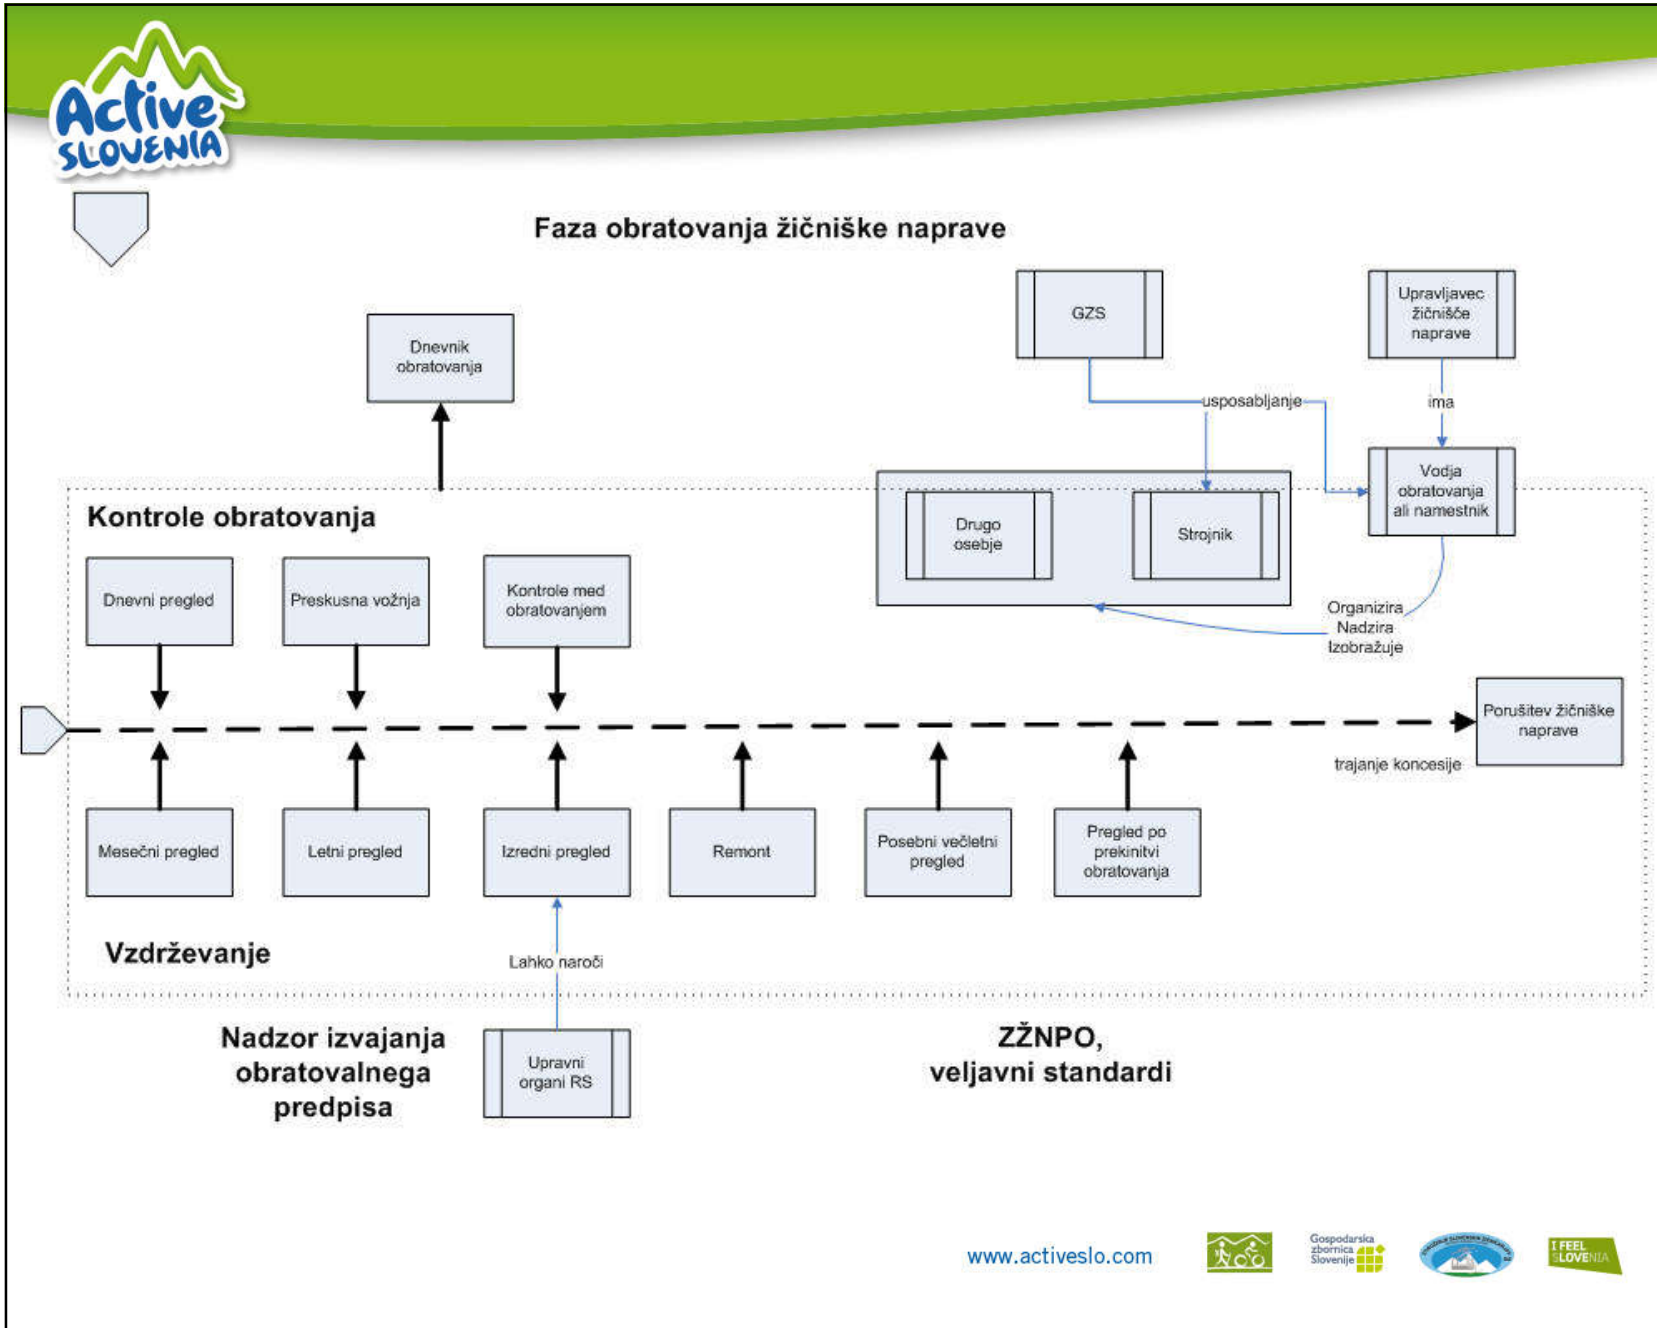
Active SLOVENIA

Faza obratovanja žičniške naprave

Dnevnik obratovanja

GZS

Upravljavec žičnišče naprave

usposabljanje

ima

Vodja obratovanja ali namestnik

Drugo osebje

Strojnik

Kontrole obratovanja

Dnevni pregled

Preskusna vožnja

Kontrole med obratovanjem

Organizira
Nadzira
Izobražuje

Porušitev žičniške naprave

trajanje koncesije

Mesečni pregled

Letni pregled

Izredni pregled

Remont

Posebni večletni pregled

Pregled po prekinitvi obratovanja

Vzdrževanje

Lahko naroči

Nadzor izvajanja obratovalnega predpisa

Upravni organi RS

ZŽNPO, veljavni standardi

www.activeslo.com

Gospodarska zbornica Slovenije

I FEEL SLOVENIA